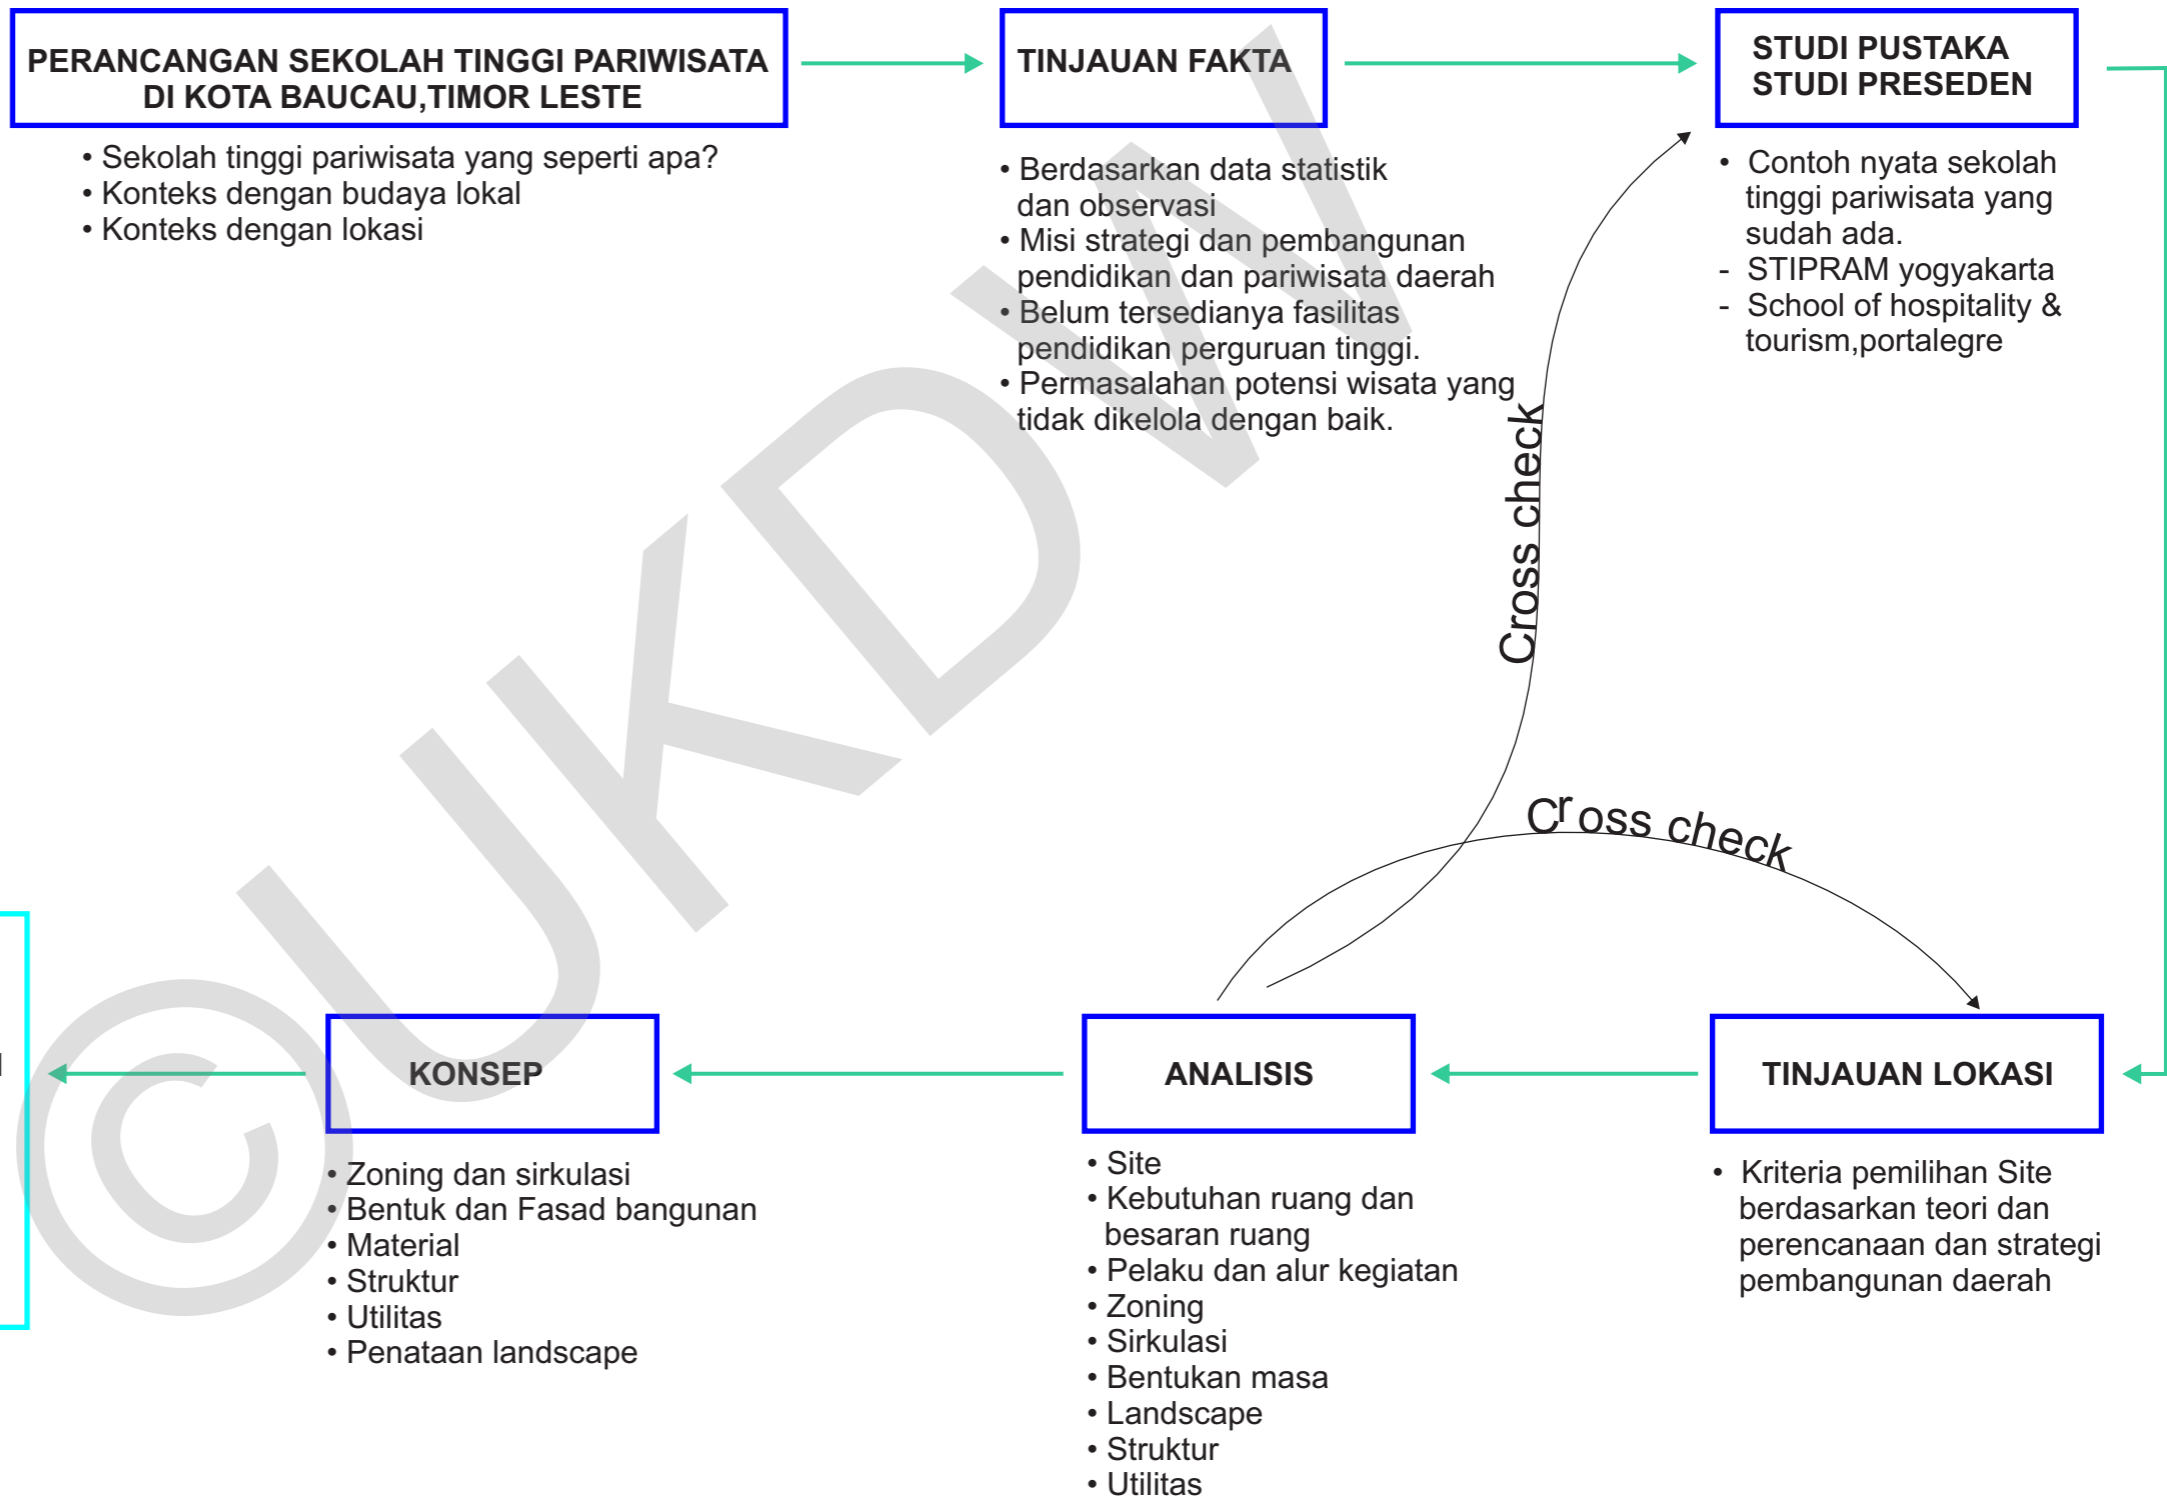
PERANCANGAN SEKOLAH TINGGI PARIWISATA DI KOTA BAUCAU,TIMOR LESTE

• Sekolah tinggi pariwisata yang seperti apa?
• Konteks dengan budaya lokal
• Konteks dengan lokasi

TINJAUAN FAKTA

• Berdasarkan data statistik dan observasi
• Misi strategi dan pembangunan pendidikan dan pariwisata daerah
• Belum tersedianya fasilitas pendidikan perguruan tinggi.
• Permasalahan potensi wisata yang tidak dikelola dengan baik.

STUDI PUSTAKA
STUDI PRESEDEN

• Contoh nyata sekolah tinggi pariwisata yang sudah ada.
- STIPRAM yogyakarta
- School of hospitality & tourism,portalegre

Cross check

Cross check

KONSEP

• Zoning dan sirkulasi
• Bentuk dan Fasad bangunan
• Material
• Struktur
• Utilitas
• Penataan landscape

ANALISIS

• Site
• Kebutuhan ruang dan besaran ruang
• Pelaku dan alur kegiatan
• Zoning
• Sirkulasi
• Bentukan masa
• Landscape
• Struktur
• Utilitas

TINJAUAN LOKASI

• Kriteria pemilihan Site berdasarkan teori dan perencanaan dan strategi pembangunan daerah

©UKDW